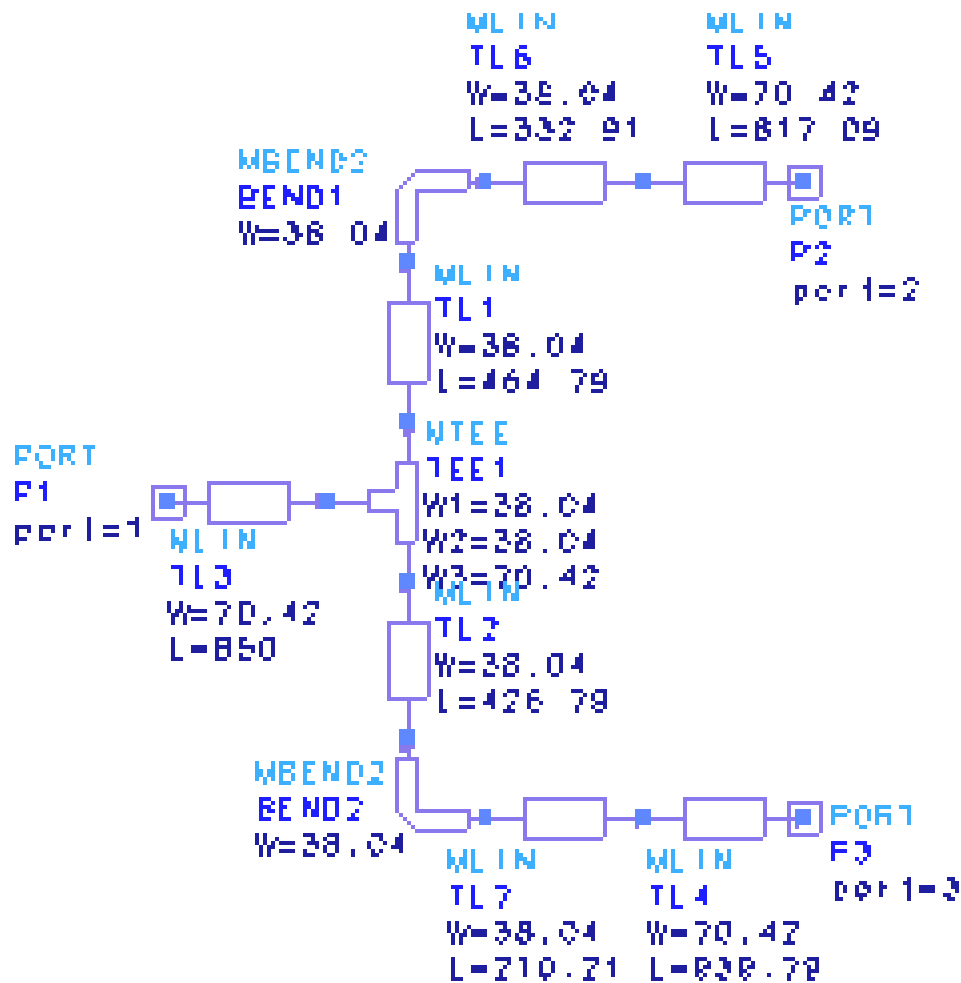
WLIN
TL6
W=38.04
L=332 91

WLIN
TL5
W=70 42
L=817 09

WBEND2
BEND1
W=38 04

PORT
P2
port=2

WLIN
TL1
W=38.04
L=464 79

WTEE
TEE1
W1=38.04
W2=38.04
W3=70.42

PORT
P1
port=1

WLIN
TL3
W=70.42
L=850

WLIN
TL2
W=38.04
L=426 79

WBEND2
BEND2
W=38.04

PORT
P3
port=3

WLIN
TL7
W=38.04
L=210.21

WLIN
TL4
W=70.42
L=830.70